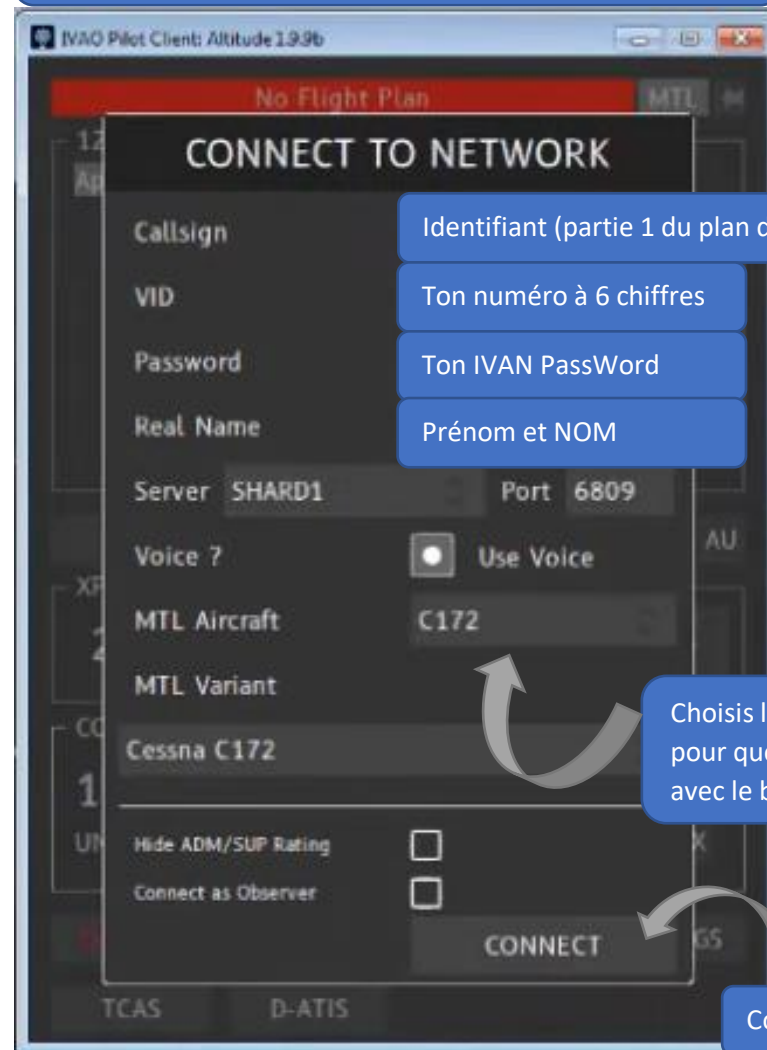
IVAO Pilot Client: Altitude 1.9.9b

No Flight Plan

MTL

CONNECT TO NETWORK

Callsign

Identifiant (partie 1 du plan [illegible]

VID

Ton numéro à 6 chiffres

Password

Ton IVAN PassWord

Real Name

Prénom et NOM

Server SHARD1

Port 6809

Voice ?

Use Voice

AU

MTL Aircraft

C172

MTL Variant

Cessna C172

Choisis l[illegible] pour qu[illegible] avec le b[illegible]

Hide ADM/SUP Rating

Connect as Observer

CONNECT

GS

TCAS

D-ATIS

Co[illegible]